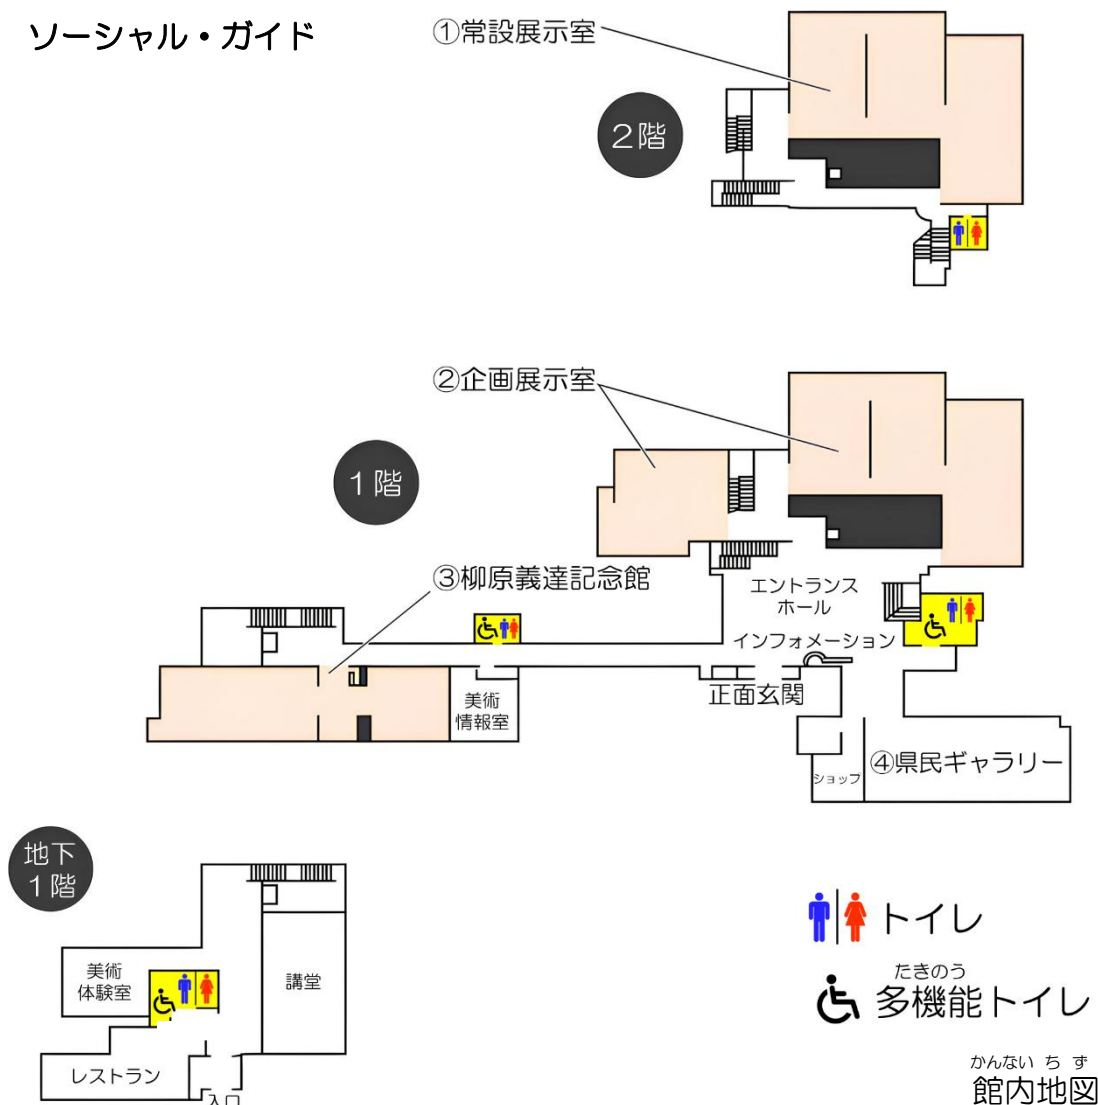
ソーシャル・ガイド

①常設展示室

2階

②企画展示室

1階

③柳原義達記念館

エントランスホール

インフォメーション

美術情報室

正面玄関

ショップ

④県民ギャラリー

地下1階

美術体験室

講堂

レストラン

入口

トイレ

たきのう
多機能トイレ

かんない ちず
館内地図